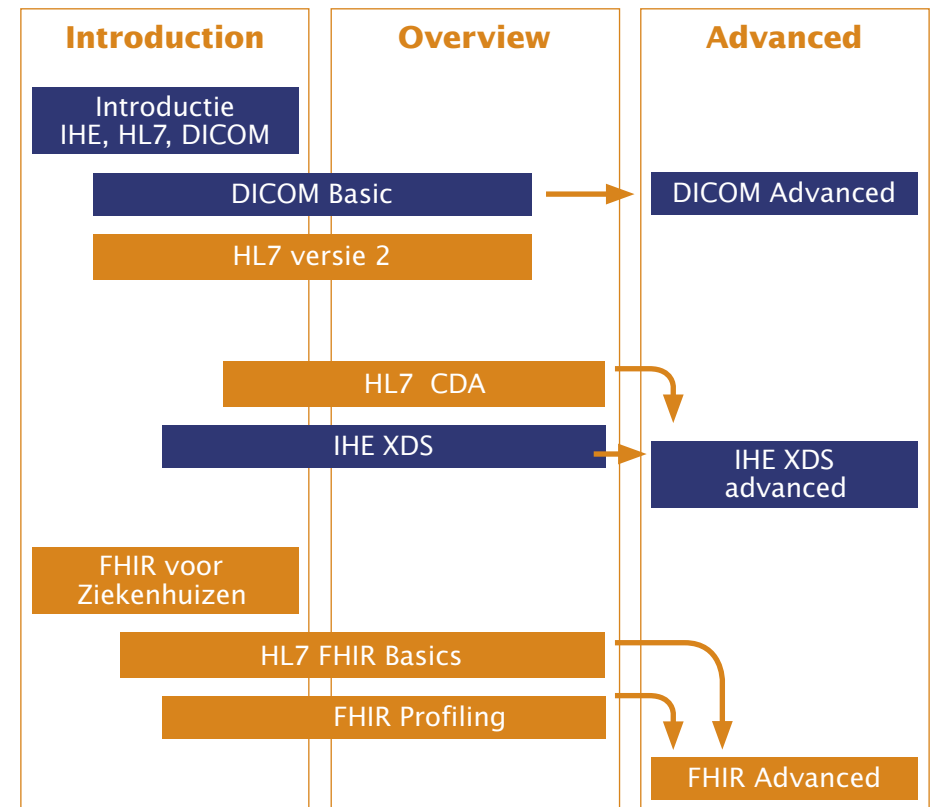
Introduction

Overview

Advanced

Introductie IHE, HL7, DICOM

DICOM Basic

DICOM Advanced

HL7 versie 2

HL7 CDA

IHE XDS

IHE XDS advanced

FHIR voor Ziekenhuizen

HL7 FHIR Basics

FHIR Profiling

FHIR Advanced